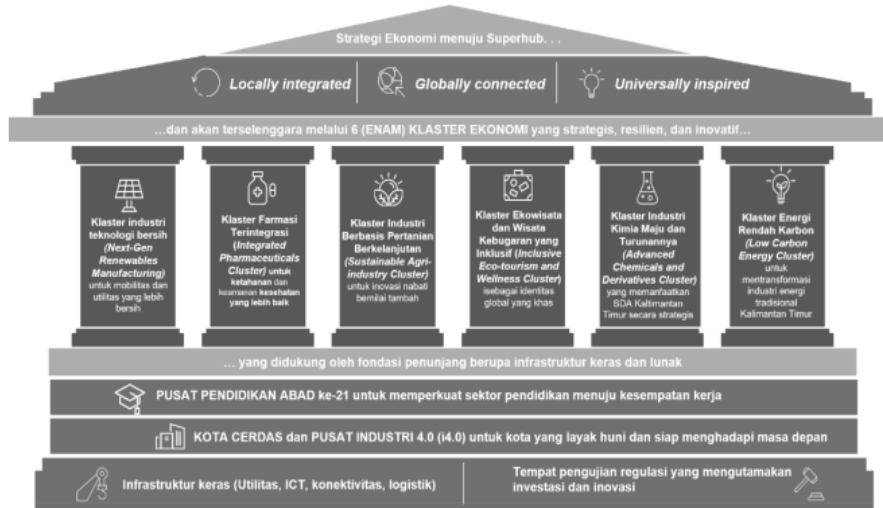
Strategi Ekonomi menuju Superhub. . .

Locally integrated

Globally connected

Universally inspired

...dan akan terselenggara melalui 6 (ENAM) KLASTER EKONOMI yang strategis, resilien, dan inovatif...

Klaster industri teknologi bersih (Next-Gen Renewables Manufacturing) untuk mobilitas dan utilitas yang lebih bersih

Klaster Farmasi Terintegrasi (Integrated Pharmaceuticals Cluster) untuk ketahanan dan keamanan kesehatan yang lebih baik

Klaster Industri Berbasis Pertanian Berkelanjutan (Sustainable Agri-industry Cluster) untuk inovasi nabati bernilai tambah

Klaster Ekowisata dan Wisata Kebugaran yang Inklusif (Inclusive Eco-tourism and Wellness Cluster) sebagai identitas global yang khas

Klaster Industri Kimia Maju dan Turunannya (Advanced Chemicals and Derivatives Cluster) yang memanfaatkan SDA Kalimantan Timur secara strategis

Klaster Energi Rendah Karbon (Low Carbon Energy Cluster) untuk mentransformasi industri energi tradisional Kalimantan Timur

... yang didukung oleh fondasi penunjang berupa infrastruktur keras dan lunak

PUSAT PENDIDIKAN ABAD ke-21 untuk memperkuat sektor pendidikan menuju kesempatan kerja

KOTA CERDAS dan PUSAT INDUSTRI 4.0 (i4.0) untuk kota yang layak huni dan siap menghadapi masa depan

Infrastruktur keras (Utilitas, ICT, konektivitas, logistik)

Tempat pengujian regulasi yang mengutamakan investasi dan inovasi